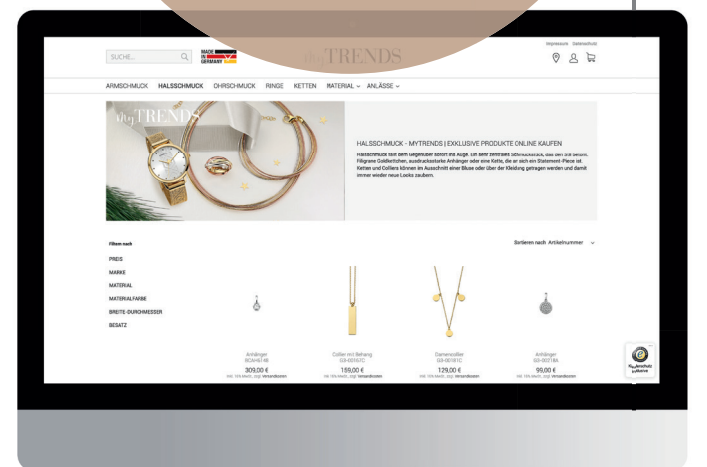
SUCHE...

MADE IN GERMANY

myTRENDS

Impressum Datenschutz

ARMSCHMUCK HALSSCHMUCK OHRSCHMUCK RINGE KETTEN MATERIAL ANLÄSSE

myTRENDS

HALSSCHMUCK - MYTRENDS | EXKLUSIVE PRODUKTE ONLINE KAUFEN

Halsschmuck fällt dem Gegenüber sofort ins Auge. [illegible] Filigrane Goldkettchen, ausdrucksstarke Anhänger oder eine Kette, die an sich ein Statement-Piece ist. Ketten und Colliers können im Ausschnitt einer Bluse oder über der Kleidung getragen werden und damit immer wieder neue Looks zaubern.

Filtern nach

PREIS
MARKE
MATERIAL
MATERIALFARBE
BREITE-DURCHMESSER
BESATZ

Sortieren nach Artikelnummer

Anhänger
BC6467-R
309,00 €
inkl. 19% MwSt. zzgl. Versandkosten

Collier mit Behang
G3-00167C
159,00 €
inkl. 19% MwSt. zzgl. Versandkosten

Damencollier
G3-00181C
129,00 €
inkl. 19% MwSt. zzgl. Versandkosten

Anhänger
G0-00718A
99,00 €
inkl. 19% MwSt. zzgl. Versandkosten

Käuferschutz